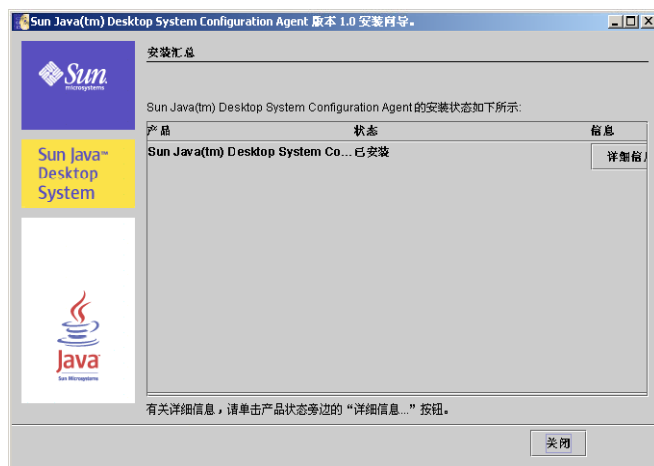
Sun Java(tm) Desktop System Configuration Agent 版本 1.0 安装向导。

Sun microsystems

Sun Java™ Desktop System

Java Sun Microsystems

安装汇总

Sun Java(tm) Desktop System Configuration Agent 的安装状态如下所示:

| 产品 | 状态 | 信息 |
|---|---|---|
| Sun Java(tm) Desktop System Co... | 已安装 | 详细信 |

有关详细信息，请单击产品状态旁边的“详细信息...”按钮。

关闭